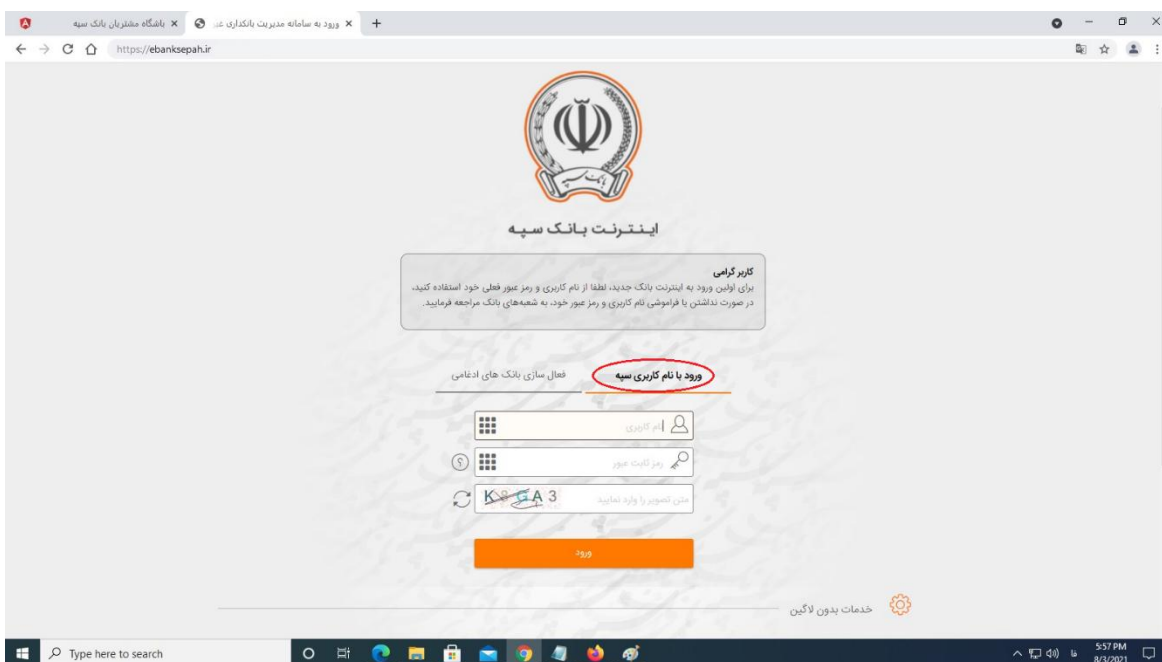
باشگاه مشتریان بانک سپه ×
ورود به سامانه مدیریت بانکداری ... ×
+
https://ebanksepah.ir

بانک سپه

اینترنت بانک سپه

کاربر گرامی
برای اولین ورود به اینترنت بانک جدید، لطفا از نام کاربری و رمز عبور فعلی خود استفاده کنید، در صورت نداشتن یا فراموشی نام کاربری و رمز عبور خود، به شعبه‌های بانک مراجعه فرمایید.

ورود با نام کاربری سپه
فعال سازی بانک های ادغامی

نام کاربری
رمز ثابت عبور
متن تصویر را وارد نمایید
K8GA3

ورود

خدمات بدون لاگین

Type here to search
5:57 PM
8/3/2021